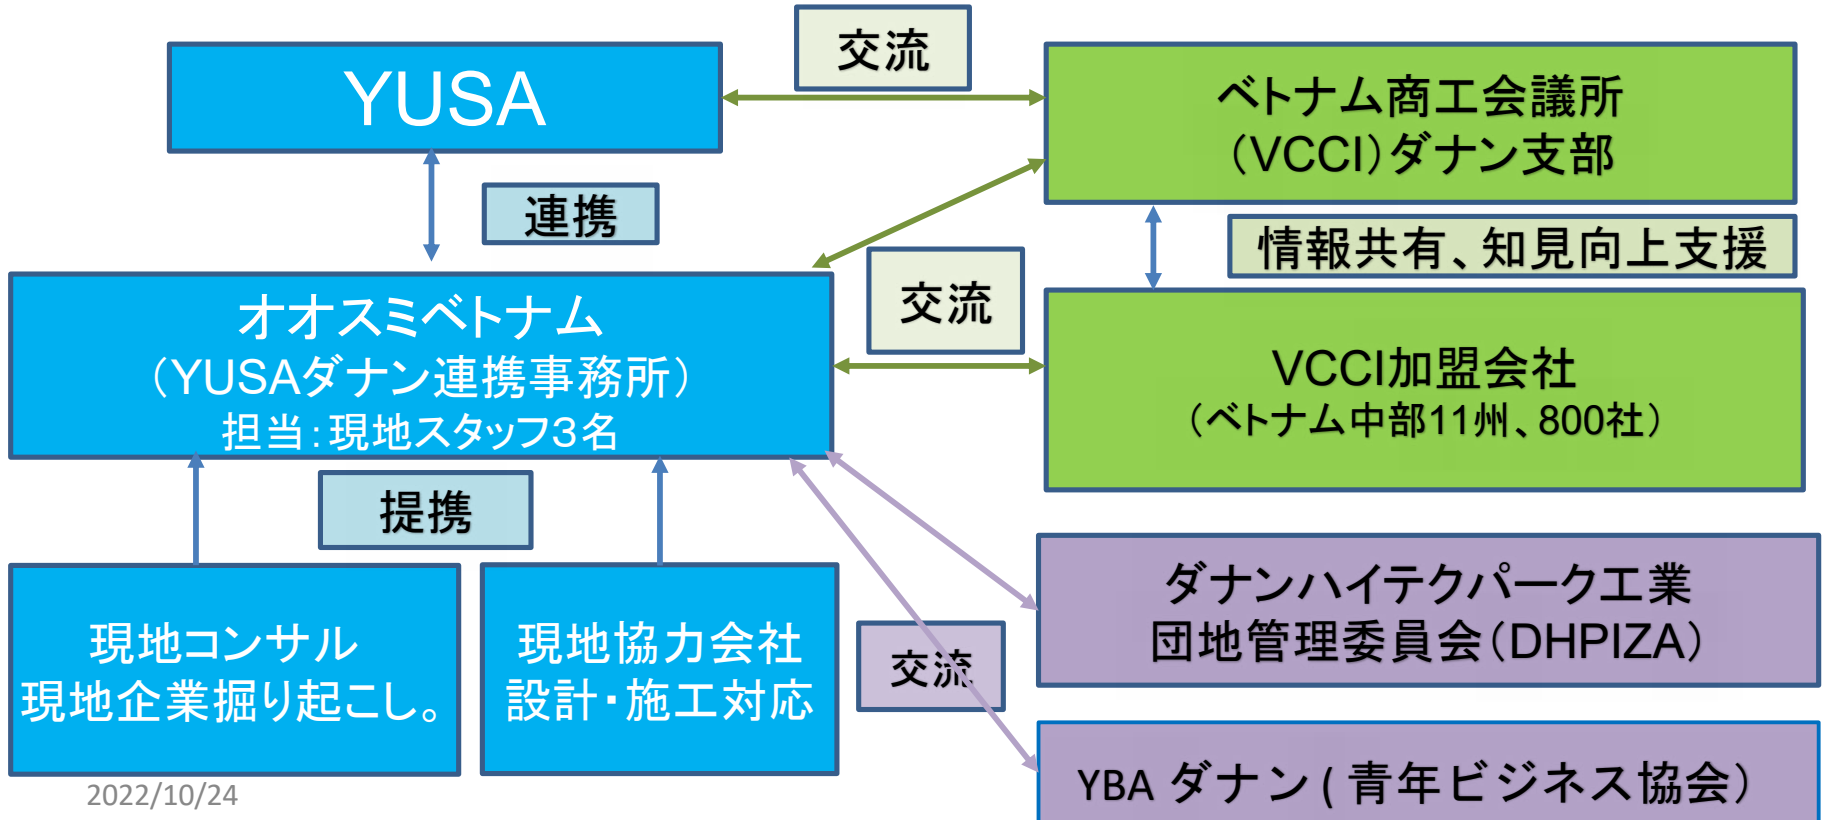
YUSA

交流

ベトナム商工会議所
(VCCI)ダナン支部

連携

情報共有、知見向上支援

オオスミベトナム
(YUSAダナン連携事務所)
担当:現地スタッフ3名

交流

VCCI加盟会社
(ベトナム中部11州、800社)

提携

ダナンハイテクパーク工業
団地管理委員会(DHPIZA)

現地コンサル
現地企業掘り起こし。

現地協力会社
設計・施工対応

交流

YBA ダナン(青年ビジネス協会)

2022/10/24